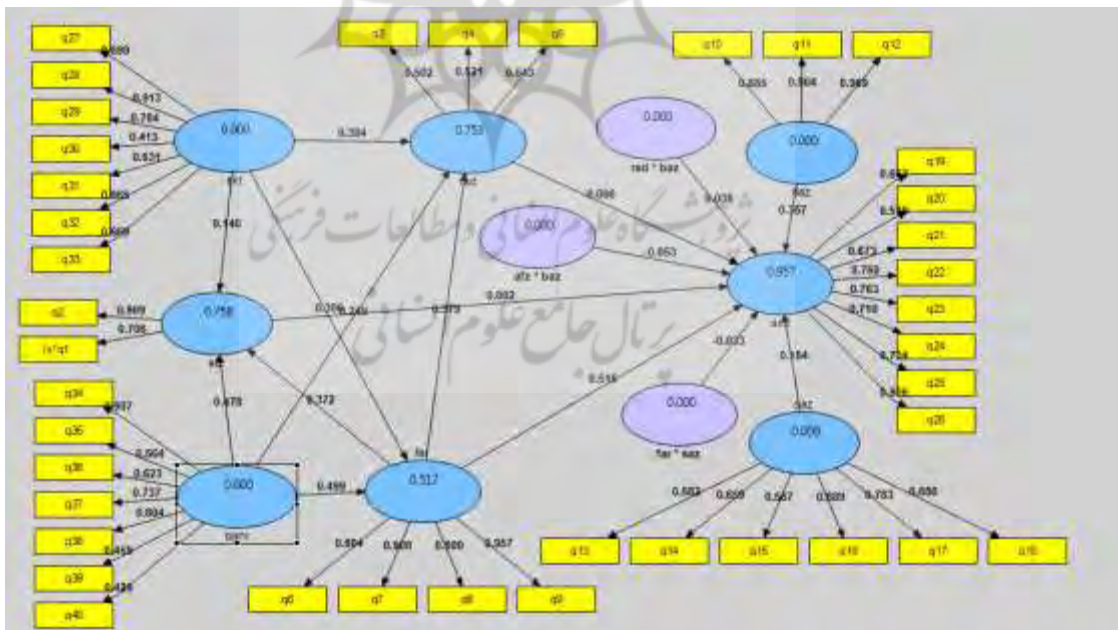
q27
0.889
q28
0.913
q29
0.764
q30
0.413
0.631
q31
0.865
q32
0.869
q33
0.000
0.394
q3
q4
q5
0.502
0.531
0.643
0.753
q10
q11
q12
0.855
0.904
0.969
0.000
0.000
red * baz
0.038
0.000
0.767
0.140
0.066
0.000
afz * baz
0.653
q19
q20
q21
0.673
q22
0.769
q23
0.763
0.759
q24
0.957
0.002
q2
0.869
0.758
q1*q1
0.706
0.209
0.249
0.373
-0.033
0.154
0.754
q25
q26
0.678
0.372
0.516
q34
0.937
q35
0.964
q36
0.623
q37
0.737
q38
0.804
q39
0.463
q40
0.426
0.000
0.499
0.517
0.000
far * saz
0.000
0.582
0.659
0.567
0.689
0.783
0.696
q13
q14
q15
q16
q17
q18
0.604
0.908
0.800
0.957
q6
q7
q8
q9
پژوهشگاه علوم انسانی و مطالعات فرهنگی
پرتال جامع علوم انسانی